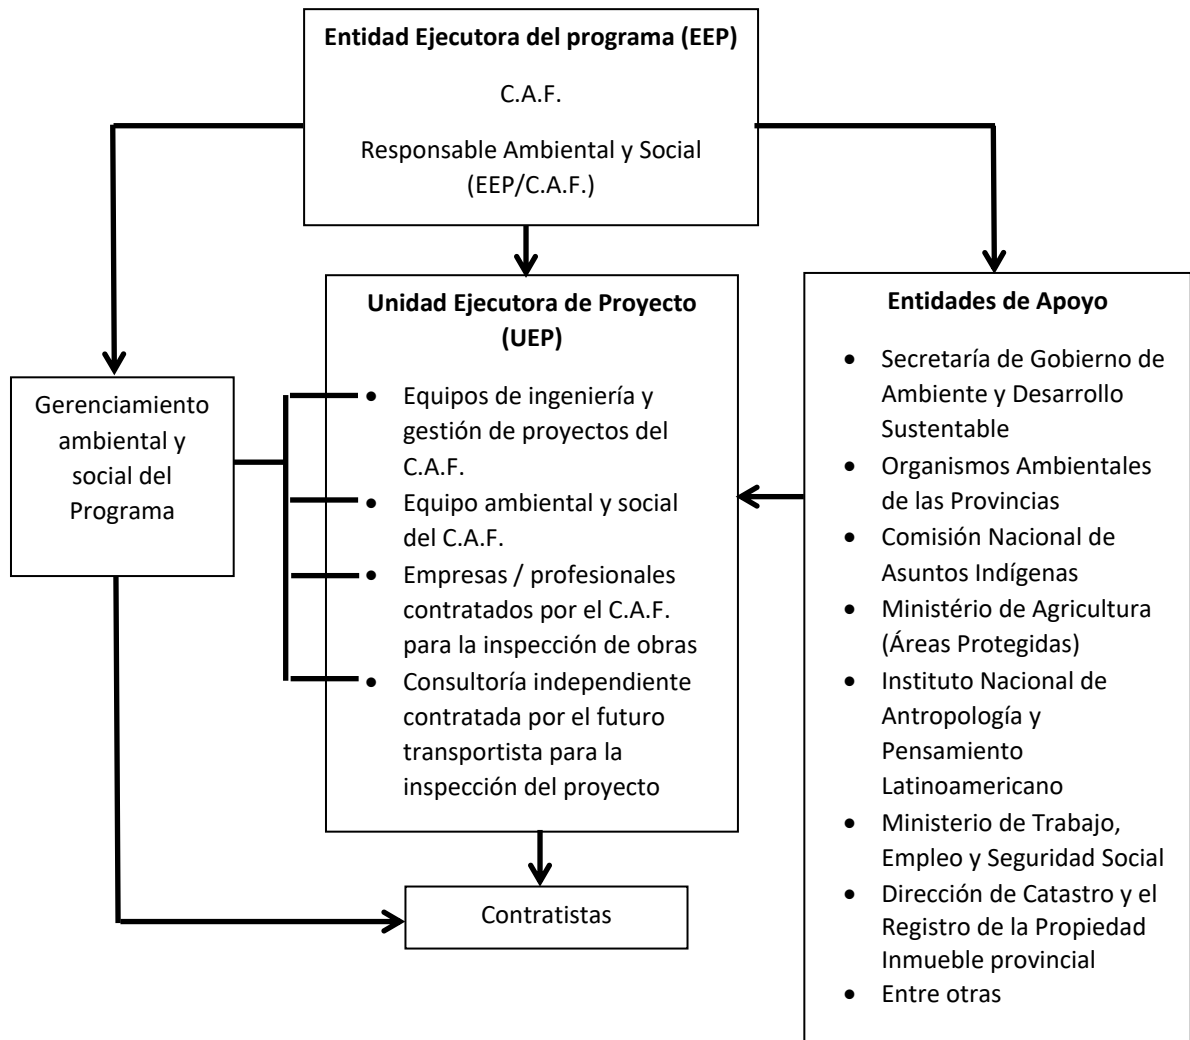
**Entidad Ejecutora del programa (EEP)**

C.A.F.

Responsable Ambiental y Social (EEP/C.A.F.)

Gerenciamiento ambiental y social del Programa

**Unidad Ejecutora de Proyecto (UEP)**

- Equipos de ingeniería y gestión de proyectos del C.A.F.
- Equipo ambiental y social del C.A.F.
- Empresas / profesionales contratados por el C.A.F. para la inspección de obras
- Consultoría independiente contratada por el futuro transportista para la inspección del proyecto

**Entidades de Apoyo**

- Secretaría de Gobierno de Ambiente y Desarrollo Sustentable
- Organismos Ambientales de las Provincias
- Comisión Nacional de Asuntos Indígenas
- Ministério de Agricultura (Áreas Protegidas)
- Instituto Nacional de Antropología y Pensamiento Latinoamericano
- Ministerio de Trabajo, Empleo y Seguridad Social
- Dirección de Catastro y el Registro de la Propiedad Inmueble provincial
- Entre otras

Contratistas